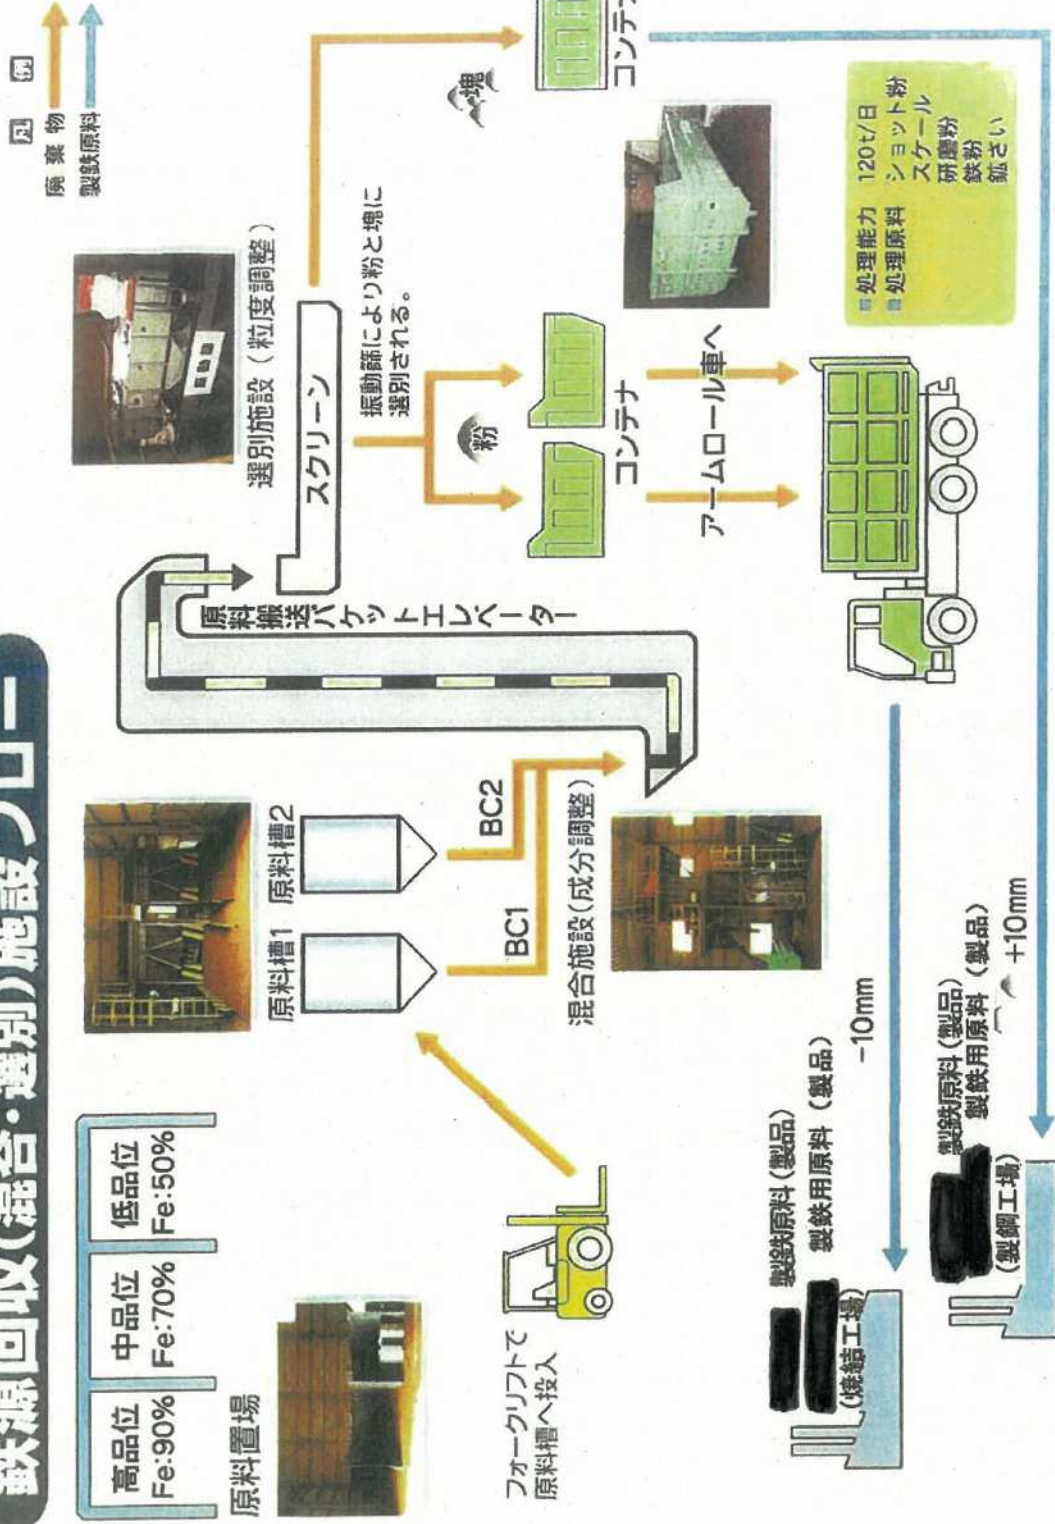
鉄源回収(混合・選別)施設フロー

凡例
廃棄物
製鉄原料

高品位
Fe:90%

中品位
Fe:70%

低品位
Fe:50%

原料置場

フォークリフトで
原料槽へ投入

原料槽1
原料槽2

BC1
BC2

混合施設(成分調整)

原料搬送バケットエレベーター

スクリーン

選別施設(粒度調整)

振動篩により粉と塊に
選別される。

粉

塊

コンテナ

コンテナ

アームロール車へ

■処理能力　120t/日
■処理原料　ショット粉
スケール
研磨粉
鉄粉
鉱さい

−10mm

+10mm

製銑原料(製品)
製鉄用原料(製品)
(焼結工場)

製鋼原料(製品)
製鉄用原料(製品)
(製鋼工場)